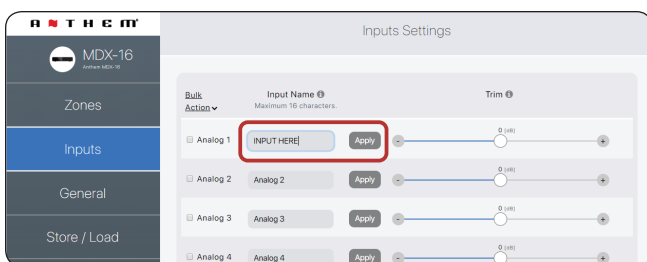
ANTHEM

MDX-16
Anthem MDX-16

Zones

Inputs

General

Store / Load

Inputs Settings

| Bulk Action | Input Name ⓘ Maximum 16 characters. | | Trim ⓘ |
|---|---|---|---|
| Analog 1 | INPUT HERE | Apply | - 0 (dB) + |
| Analog 2 | Analog 2 | Apply | - 0 (dB) + |
| Analog 3 | Analog 3 | Apply | - 0 (dB) + |
| Analog 4 | Analog 4 | Apply | |